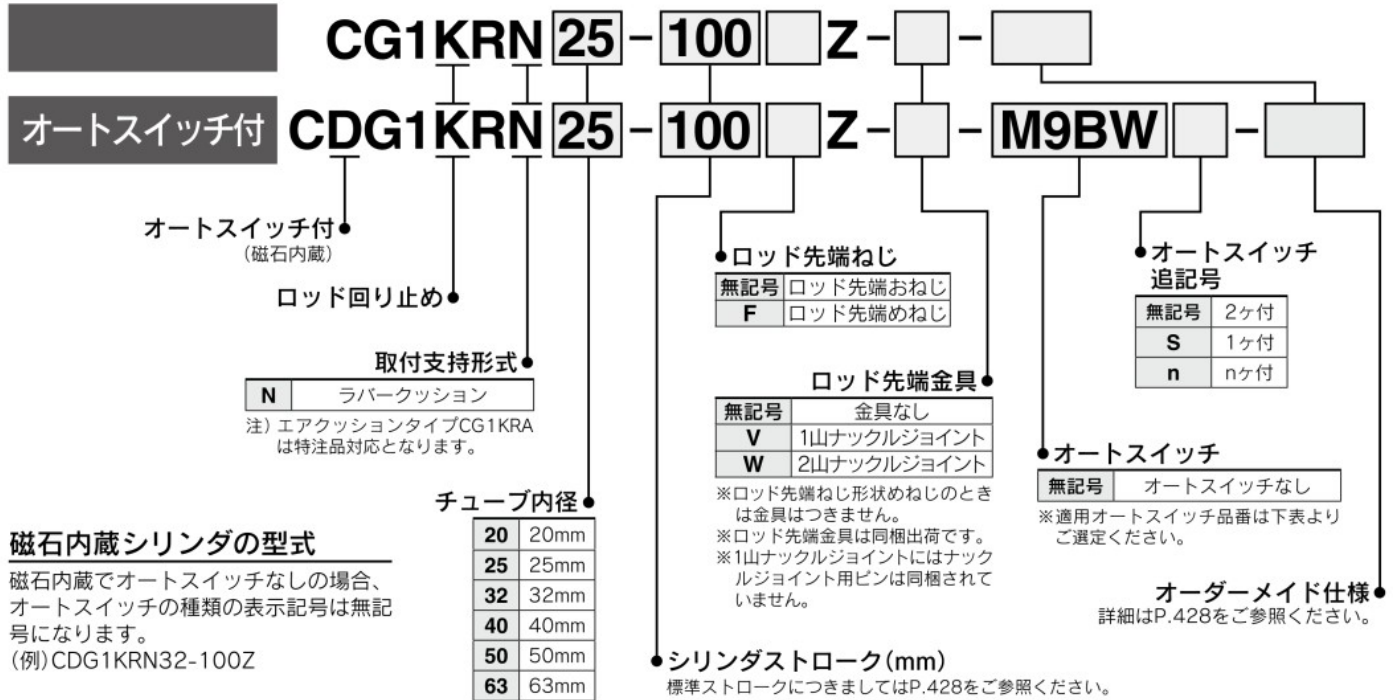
CG1KRN 25 - 100 Z - -

オートスイッチ付 CDG1KRN 25 - 100 Z - - M9BW -

オートスイッチ付
(磁石内蔵)

ロッド回り止め

取付支持形式

| N | ラバークッション |
|---|---|

注) エアクッションタイプCG1KRAは特注品対応となります。

チューブ内径

| 20 | 20mm |
|---|---|
| 25 | 25mm |
| 32 | 32mm |
| 40 | 40mm |
| 50 | 50mm |
| 63 | 63mm |

磁石内蔵シリンダの型式

磁石内蔵でオートスイッチなしの場合、オートスイッチの種類の表示記号は無記号になります。
(例)CDG1KRN32-100Z

ロッド先端ねじ

| 無記号 | ロッド先端おねじ |
|---|---|
| F | ロッド先端めねじ |

ロッド先端金具

| 無記号 | 金具なし |
|---|---|
| V | 1山ナックルジョイント |
| W | 2山ナックルジョイント |

※ロッド先端ねじ形状めねじのときは金具はつきません。
※ロッド先端金具は同梱出荷です。
※1山ナックルジョイントにはナックルジョイント用ピンは同梱されていません。

シリンダストローク(mm)
標準ストロークにつきましてはP.428をご参照ください。

オートスイッチ追記号

| 無記号 | 2ヶ付 |
|---|---|
| S | 1ヶ付 |
| n | nヶ付 |

オートスイッチ

| 無記号 | オートスイッチなし |
|---|---|

※適用オートスイッチ品番は下表よりご選定ください。

オーダーメイド仕様
詳細はP.428をご参照ください。